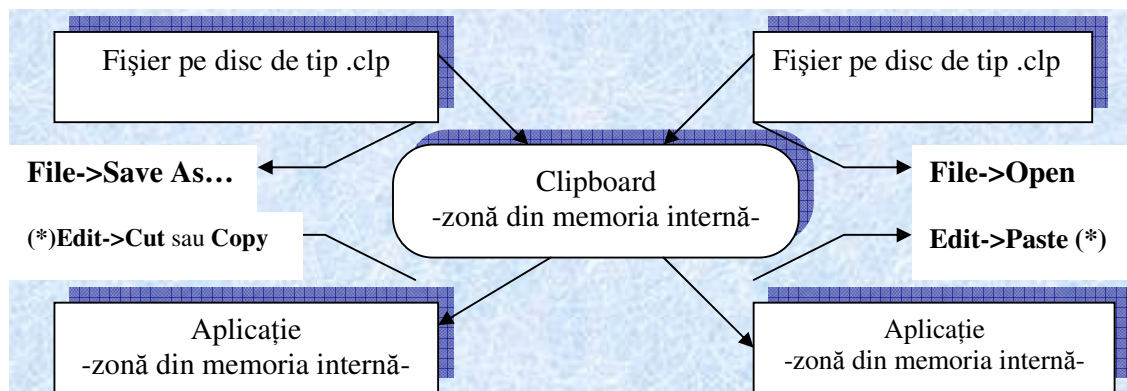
Fişier pe disc de tip .clp

Fişier pe disc de tip .clp

**File->Save As…**

Clipboard
-zonă din memoria internă-

**File->Open**

**(*)Edit->Cut** sau **Copy**

**Edit->Paste (*)**

Aplicaţie
-zonă din memoria internă-

Aplicaţie
-zonă din memoria internă-